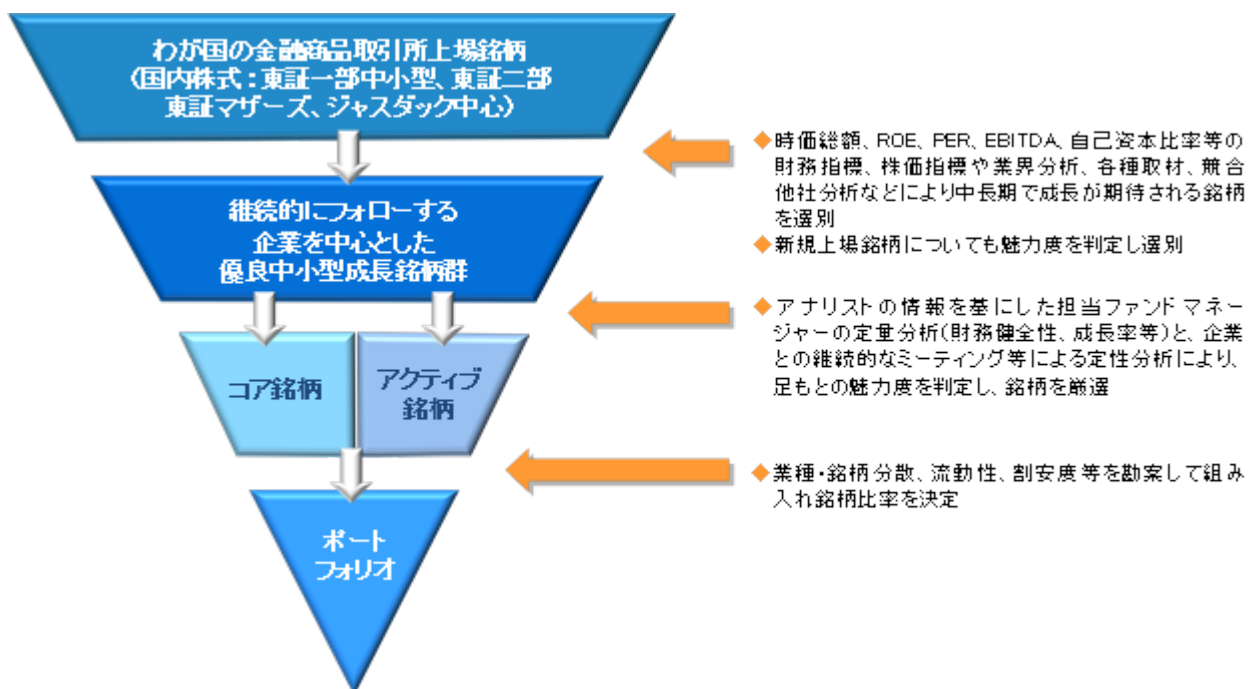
わが国の金融商品取引所上場銘柄
(国内株式：東証一部中小型、東証二部
東証マザーズ、ジャスダック中心)

継続的にフォローする
企業を中心とした
優良中小型成長銘柄群

コア銘柄

アクティブ
銘柄

ポート
フォリオ

◆時価総額、ROE、PER、EBITDA、自己資本比率等の財務指標、株価指標や業界分析、各種取材、競合他社分析などにより中長期で成長が期待される銘柄を選別
◆新規上場銘柄についても魅力度を判定し選別

◆アナリストの情報を基にした担当ファンドマネージャーの定量分析(財務健全性、成長率等)と、企業との継続的なミーティング等による定性分析により、足もとの魅力度を判定し、銘柄を厳選

◆業種・銘柄分散、流動性、割安度等を勘案して組み入れ銘柄比率を決定